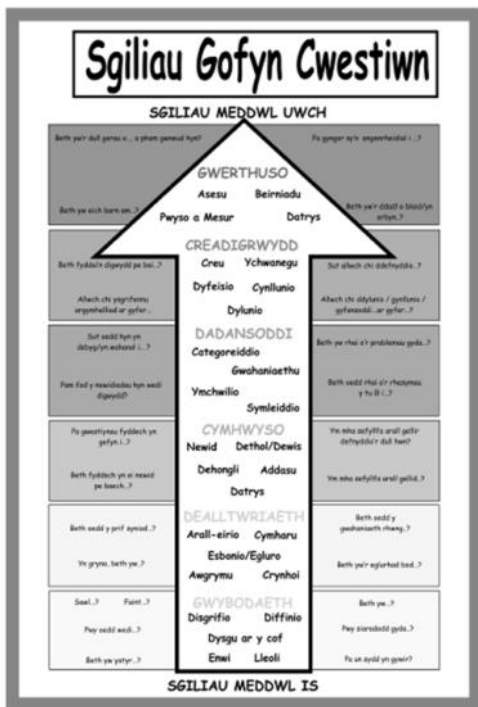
Sgiliau Gofyn Cwestiwn

SGILIAU MEDDWL UWCH

Beth yw'r dull gorau o... a pham gwneud hyn?

Pa gyngor sy'n angenrheidiol i...?

GWERTHUSO

Asesu Beirniadu

Pwyso a Mesur Datrys

Beth yw eich barn am...?

Beth yw'r ddadl o blaid/yn erbyn...?

CREADIGRWYDD

Creu Ychwanegu

Dyfeisio Cynllunio

Dylunio

Beth fyddai'n digwydd pe bai...?

Sut allech chi ddefnyddio...?

Allech chi ysgrifennu argymhellion ar gyfer...?

Allech chi ddylunio / gynllunio / gyfansoddi...ar gyfer...?

DADANSODDI

Categoreiddio

Gwahaniaethu

Ymchwilio

Symleiddio

Sut oedd hyn yn debyg/yn wahanol i...?

Beth yw rhai o'r problemau gyda...?

Pam fod y newidiadau hyn wedi digwydd?

Beth oedd rhai o'r rhesymau y tu ôl i...?

CYMHWYSO

Newid Dethol/Dewis

Dehongli Addasu

Datrys

Pa gwestiynau fyddech yn gofyn i...?

Ym mha sefyllfa arall gellir defnyddio'r dull hwn?

Beth fyddech yn ei newid pe baech...?

Ym mha sefyllfa arall gellid...?

DEALLTWRIAETH

Aralleirio Cymharu

Esbonio/Egluro

Awgrymu Crynhoi

Beth oedd y prif syniad...?

Beth oedd y gwahaniaeth rhwng...?

Yn gryno, beth yw...?

Beth yw'r eglurhad bod...?

GWYBODAETH

Disgrifio Diffinio

Dysgu ar y cof

Enwi Lleoli

Sawl...? Faint...?

Beth yw...?

Pwy oedd wedi...?

Pwy siaradodd gyda...?

Beth yw ystyr...?

Pa un sydd yn gywir?

SGILIAU MEDDWL IS